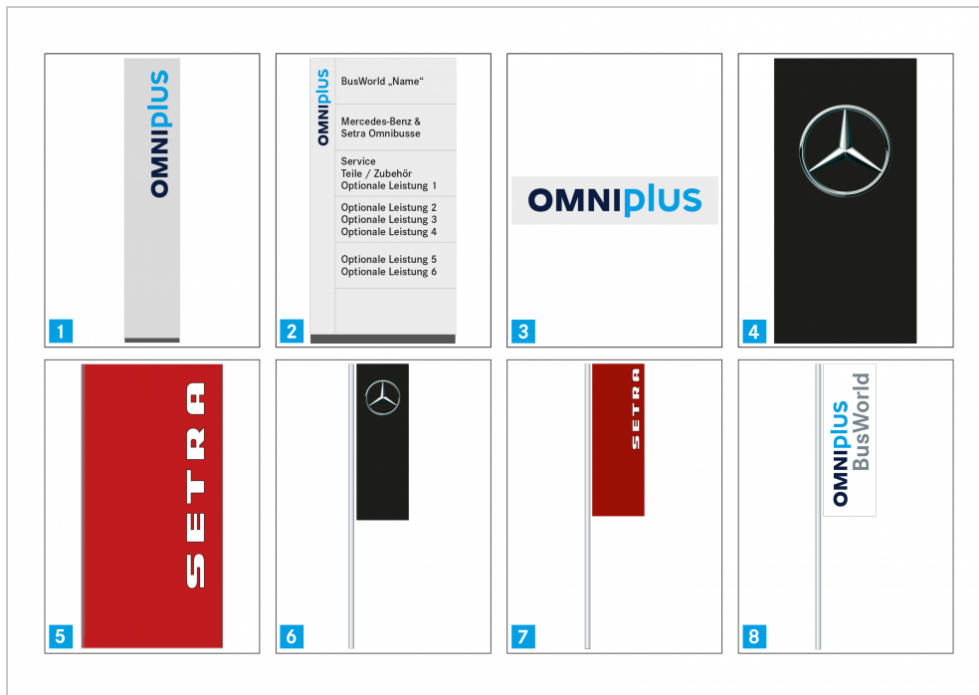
OMNIplus

1

OMNIplus

BusWorld „Name"

Mercedes-Benz & Setra Omnibusse

Service
Teile / Zubehör
Optionale Leistung 1

Optionale Leistung 2
Optionale Leistung 3
Optionale Leistung 4

Optionale Leistung 5
Optionale Leistung 6

2

OMNIplus

3

4

SETRA

5

6

SETRA

7

OMNIplus
BusWorld

8